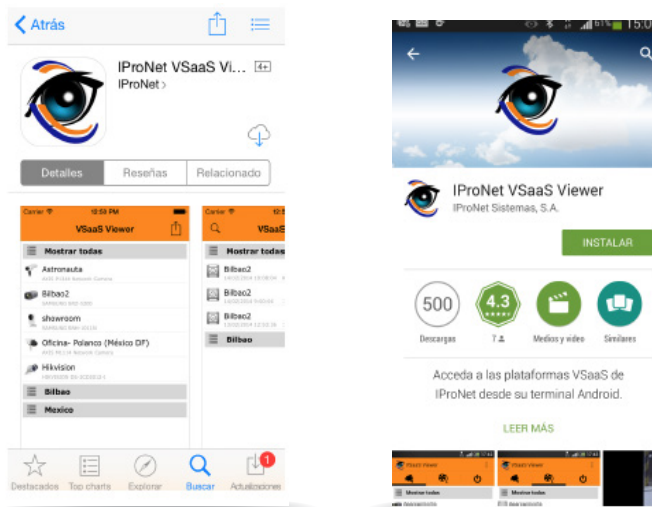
Atrás

IProNet VSaaS Vi...
4+
IProNet

Detalles
Reseñas
Relacionado

Carrier
10:59 PM
VSaaS Viewer
Mostrar todas
Astronauta
Bilbao2
showroom
Oficina- Polanco (México DF)
Hikvision
Bilbao
Mexico

VSaaS
Mostrar todas
Bilbao2
Bilbao2
Bilbao2
Bilbao

Destacados
Top charts
Explorar
Buscar
Actualizaciones
1

15:0

IProNet VSaaS Viewer
IProNet Sistemas, S.A.

INSTALAR

500
Descargas

4.3
7

Medios y vídeo

Similares

Acceda a las plataformas VSaaS de IProNet desde su terminal Android.

LEER MÁS

VSaaS Viewer
Mostrar todas
VSaaS Viewer
Mostrar todas